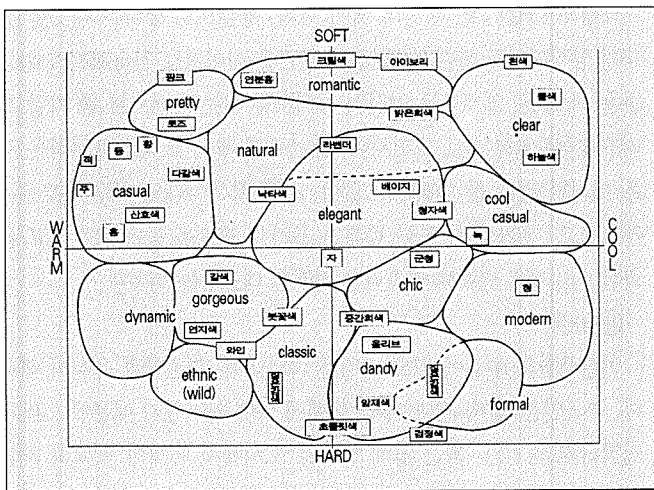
SOFT

HARD

WARM

COOL

크림색
아이보리
핑크
연분홍
romantic
흰색
pretty
로즈
밝은회색
물색
clear
하늘색
적
등
황
다갈색
natural
라벤더
주
casual
낙타색
베이지
산호색
elegant
cool casual
청자색
흉
녹
자
곤청
갈색
gorgeous
chic
청
dynamic
붓꽃색
중간회색
modern
연지색
와인
올리브
classic
ethnic (wild)
dandy
고동색
암청색
양재색
formal
초콜릿색
검정색